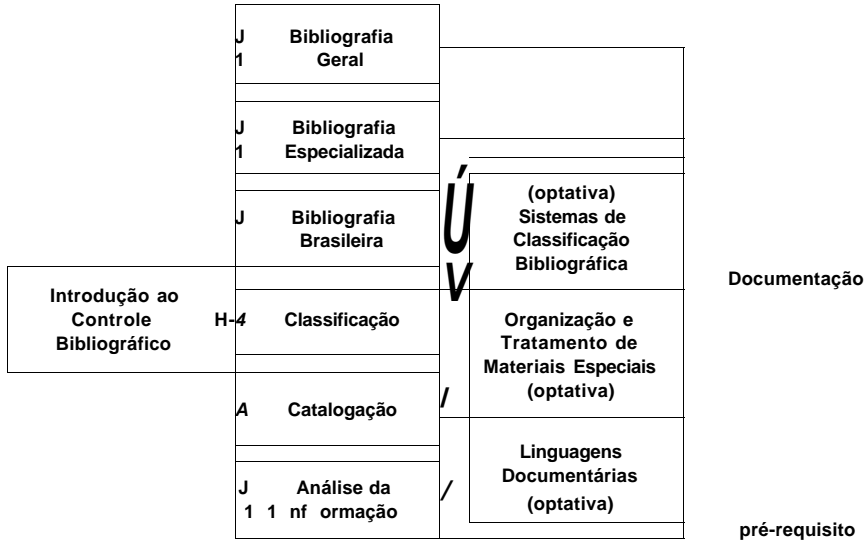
J Bibliografia
1 Geral

J Bibliografia
1 Especializada

J Bibliografia
Brasileira

Ú
V

(optativa)
Sistemas de
Classificação
Bibliográfica

Documentação

Introdução ao
Controle
Bibliográfico

H-*4* Classificação

Organização e
Tratamento de
Materiais Especiais
(optativa)

*A* Catalogação

/

Linguagens
Documentárias
(optativa)

J Análise da
1 1 nf ormação

/

pré-requisito